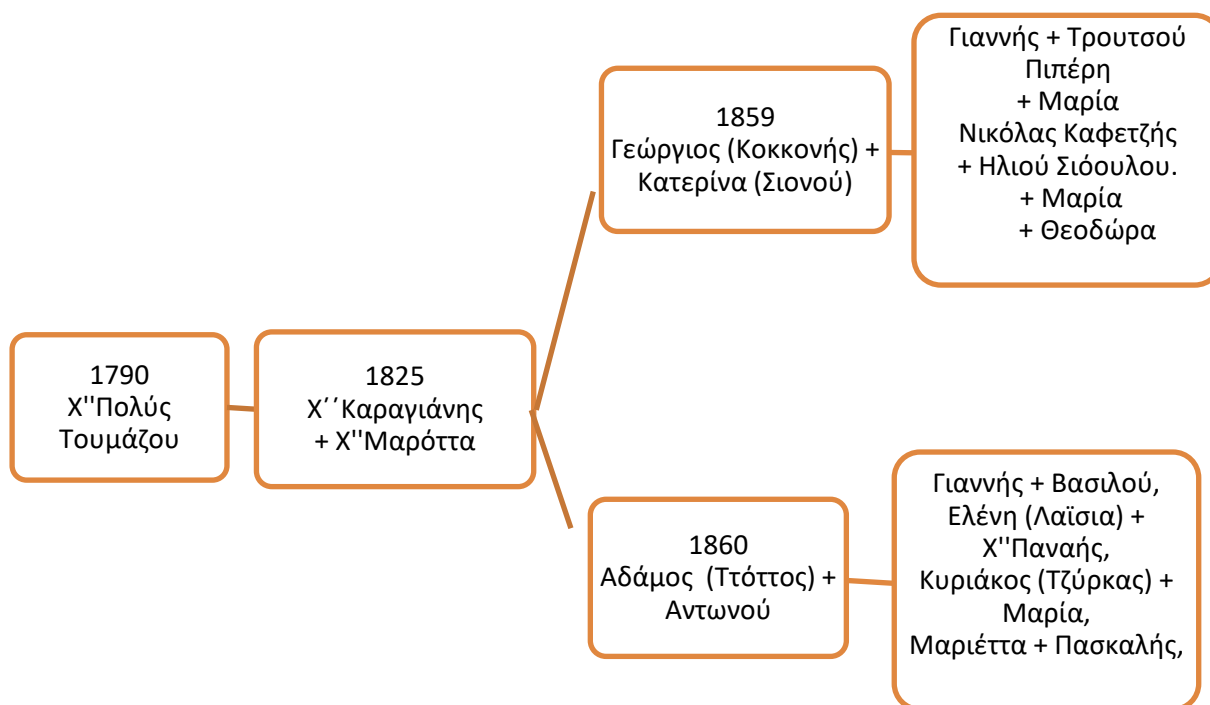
1790
Χ''Πολύς
Τουμάζου

1825
Χ´´Καραγιάνης
+ Χ''Μαρόττα

1859
Γεώργιος (Κοκκονής) +
Κατερίνα (Σιονού)

Γιαννής + Τρουτσού
Πιπέρη
+ Μαρία
Νικόλας Καφετζής
+ Ηλιού Σιόουλου.
+ Μαρία
+ Θεοδώρα

1860
Αδάμος (Ττόττος) +
Αντωνού

Γιαννής + Βασιλού,
Ελένη (Λαΐσια) +
Χ''Παναής,
Κυριάκος (Τζύρκας) +
Μαρία,
Μαριέττα + Πασκαλής,